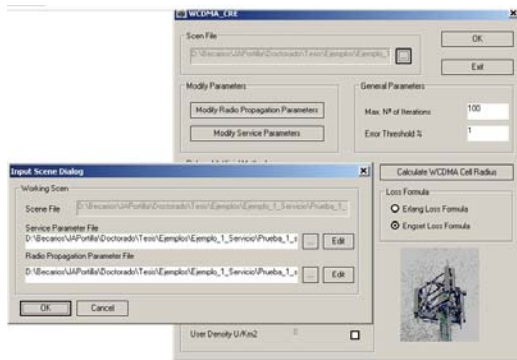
WCDMA_CRE

Scen File

D:\Becarios\JAPortilla\Doctorado\Tesis\Ejemplos\Ejemplo_1

...

OK

Exit

Modify Parameters

Modify Radio Propagation Parameters

Modify Service Parameters

General Parameters

Max. Nº of Iterations 100

Error Threshold % 1

Calculate WCDMA Cell Radius

Loss Formula

Erlang Loss Formula

Engset Loss Formula

User Density U/Km2

Input Scene Dialog

Working Scen

Scene File D:\Becarios\JAPortilla\Doctorado\Tesis\Ejemplos\Ejemplo_1_Servicio\Prueba_1_

Service Parameter File

D:\Becarios\JAPortilla\Doctorado\Tesis\Ejemplos\Ejemplo_1_Servicio\Prueba_1_s

... Edit

Radio Propagation Parameter File

D:\Becarios\JAPortilla\Doctorado\Tesis\Ejemplos\Ejemplo_1_Servicio\Prueba_1_s

... Edit

OK Cancel